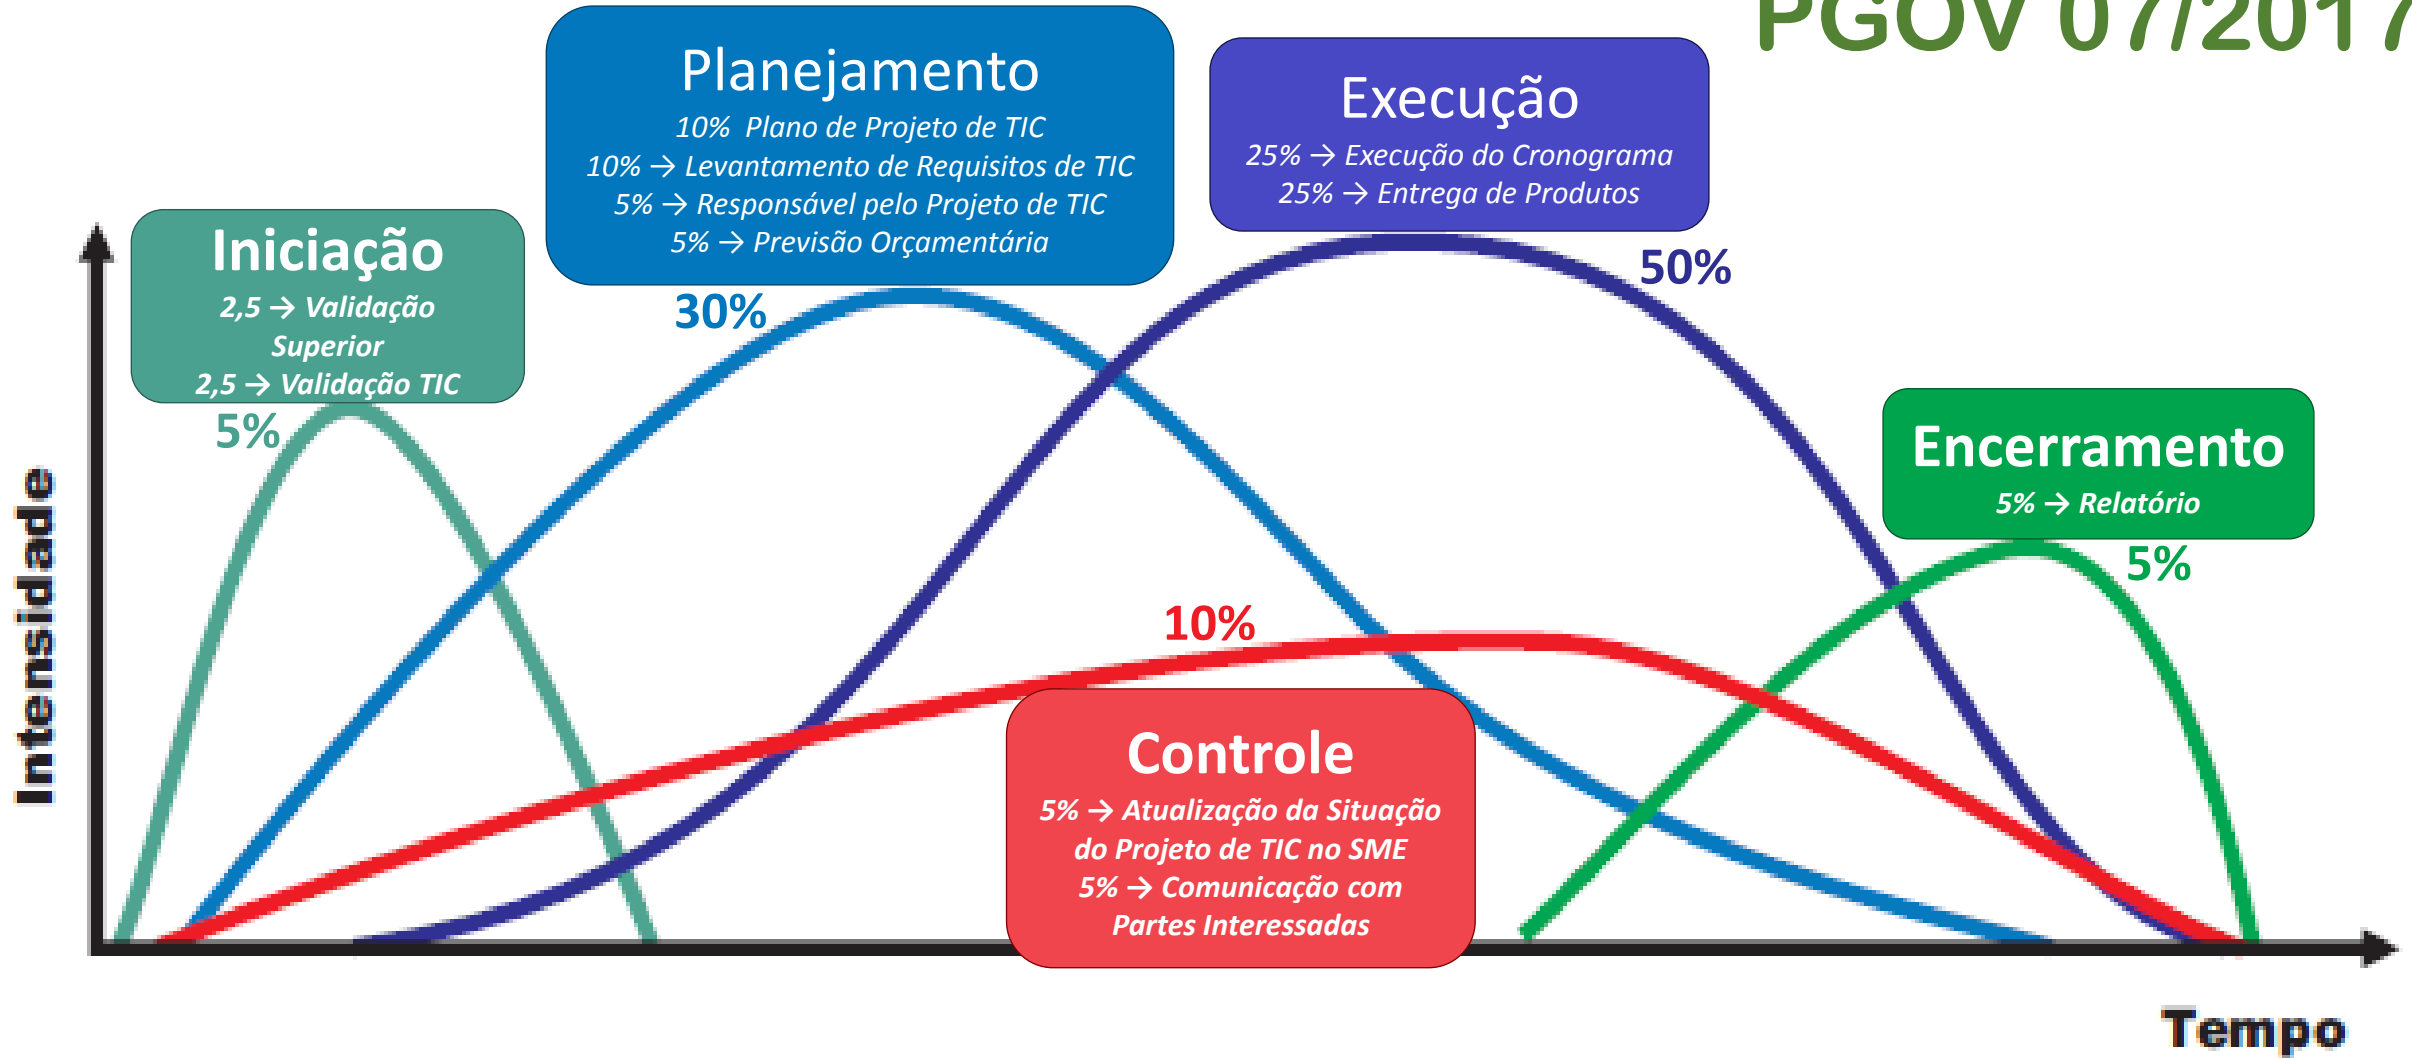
PGOV 07/2017

Planejamento
10% Plano de Projeto de TIC
10% → Levantamento de Requisitos de TIC
5% → Responsável pelo Projeto de TIC
5% → Previsão Orçamentária

Execução
25% → Execução do Cronograma
25% → Entrega de Produtos

Iniciação
2,5 → Validação Superior
2,5 → Validação TIC

30%

50%

5%

Encerramento
5% → Relatório

5%

10%

Controle
5% → Atualização da Situação do Projeto de TIC no SME
5% → Comunicação com Partes Interessadas

Intensidade

Tempo